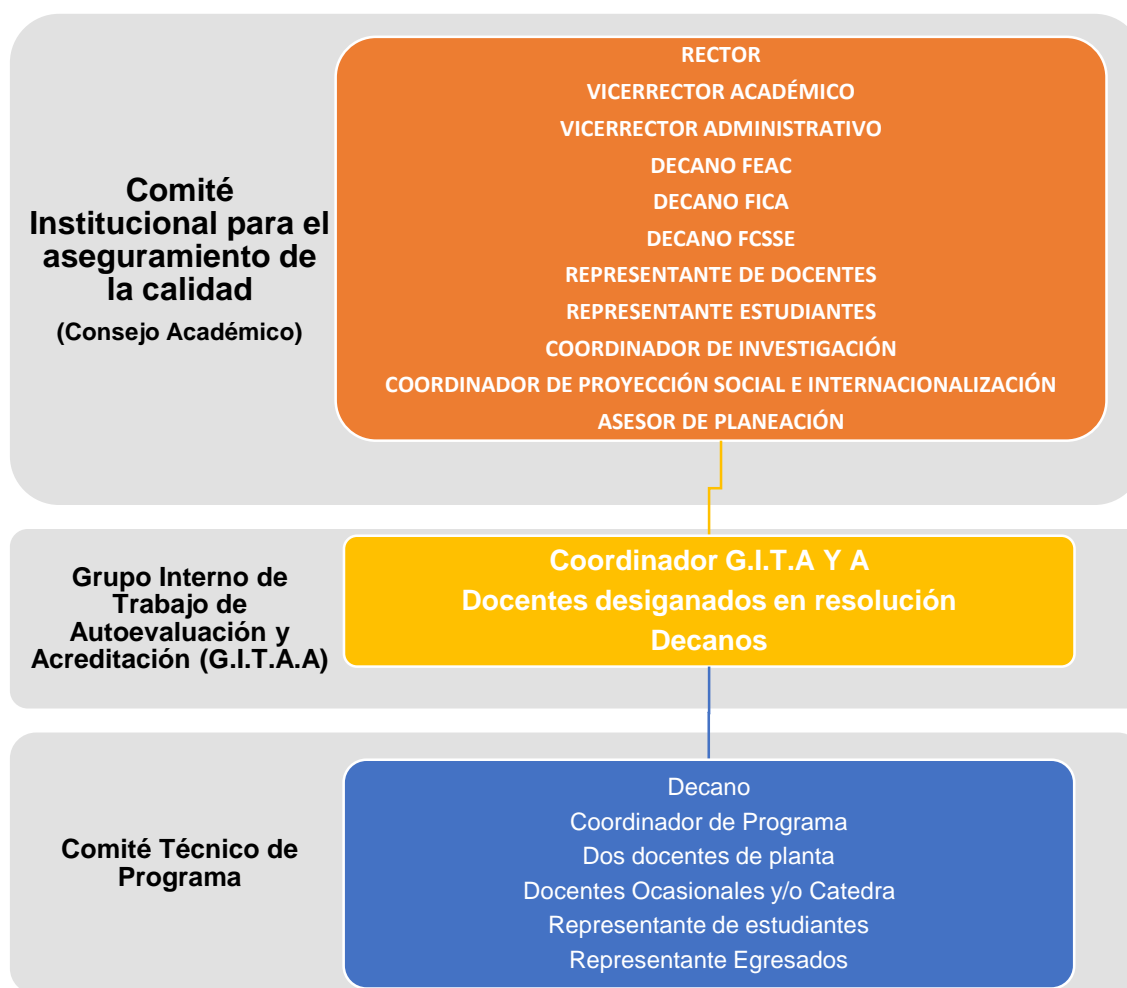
Comité Institucional para el aseguramiento de la calidad
(Consejo Académico)

RECTOR
VICERRECTOR ACADÉMICO
VICERRECTOR ADMINISTRATIVO
DECANO FEAC
DECANO FICA
DECANO FCSSE
REPRESENTANTE DE DOCENTES
REPRESENTANTE ESTUDIANTES
COORDINADOR DE INVESTIGACIÓN
COORDINADOR DE PROYECCIÓN SOCIAL E INTERNACIONALIZACIÓN
ASESOR DE PLANEACIÓN

Grupo Interno de Trabajo de Autoevaluación y Acreditación (G.I.T.A.A)

Coordinador G.I.T.A Y A
Docentes desiganados en resolución
Decanos

Comité Técnico de Programa

Decano
Coordinador de Programa
Dos docentes de planta
Docentes Ocasionales y/o Catedra
Representante de estudiantes
Representante Egresados